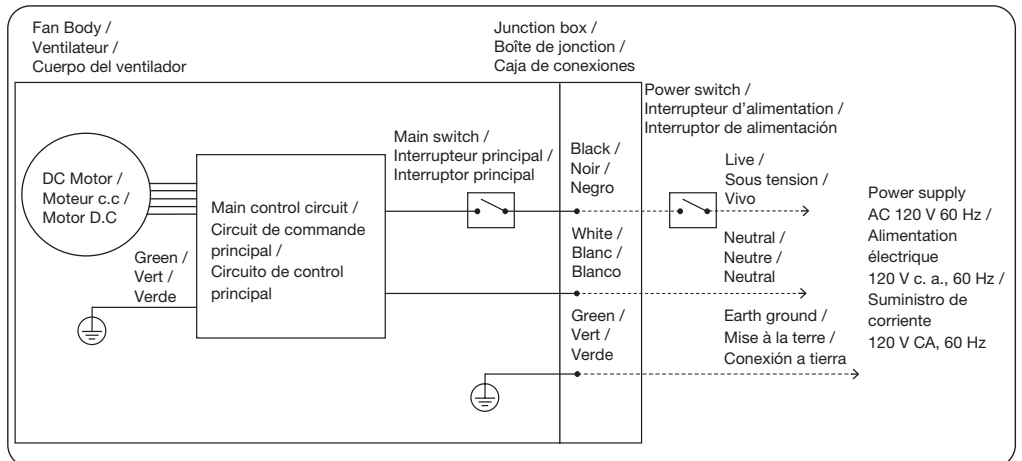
Fan Body / Ventilateur / Cuerpo del ventilador

Junction box / Boîte de jonction / Caja de conexiones

Power switch / Interrupteur d'alimentation / Interruptor de alimentación

DC Motor / Moteur c.c / Motor D.C

Main switch / Interrupteur principal / Interruptor principal

Main control circuit / Circuit de commande principal / Circuito de control principal

Green / Vert / Verde

Black / Noir / Negro

Live / Sous tension / Vivo

White / Blanc / Blanco

Neutral / Neutre / Neutral

Green / Vert / Verde

Earth ground / Mise à la terre / Conexión a tierra

Power supply AC 120 V 60 Hz / Alimentation électrique 120 V c. a., 60 Hz / Suministro de corriente 120 V CA, 60 Hz